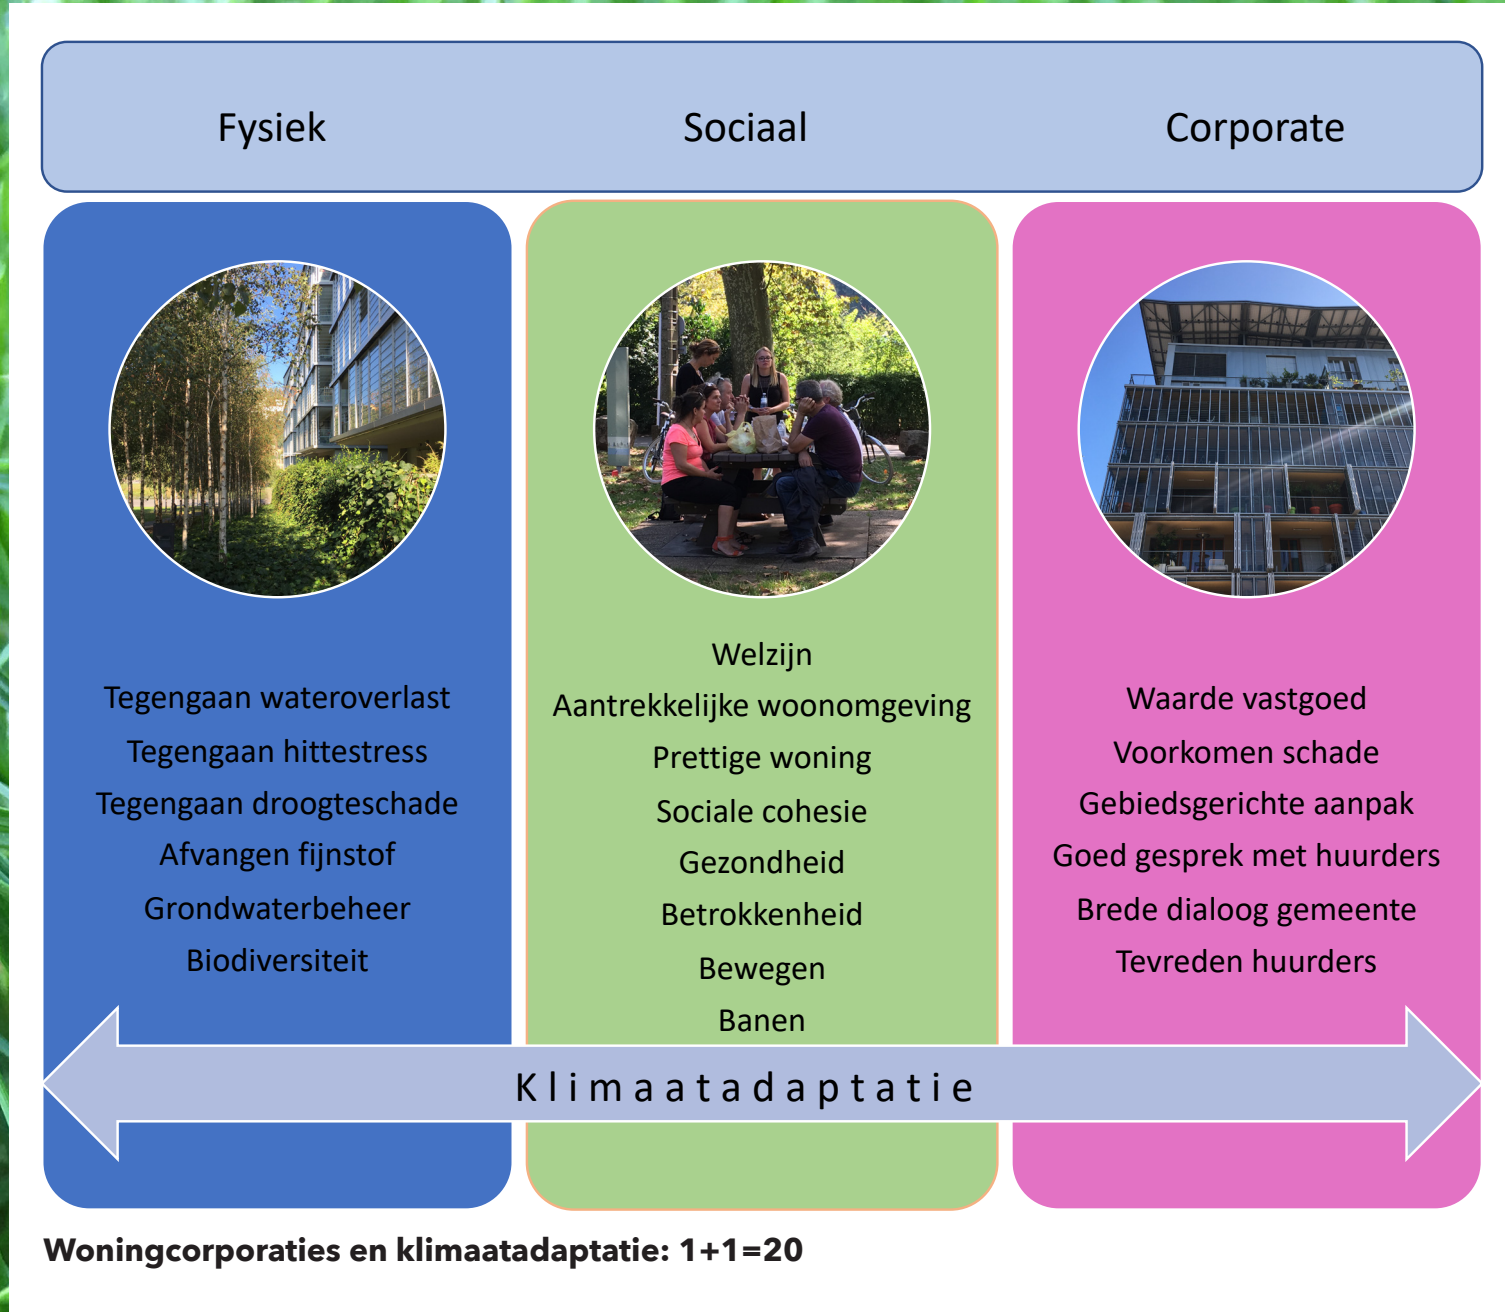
Fysiek

Sociaal

Corporate

Tegengaan wateroverlast
Tegengaan hittestress
Tegengaan droogteschade
Afvangen fijnstof
Grondwaterbeheer
Biodiversiteit

Welzijn
Aantrekkelijke woonomgeving
Prettige woning
Sociale cohesie
Gezondheid
Betrokkenheid
Bewegen
Banen

Waarde vastgoed
Voorkomen schade
Gebiedsgerichte aanpak
Goed gesprek met huurders
Brede dialoog gemeente
Tevreden huurders

Klimaatadaptatie

Woningcorporaties en klimaatadaptatie: 1+1=20